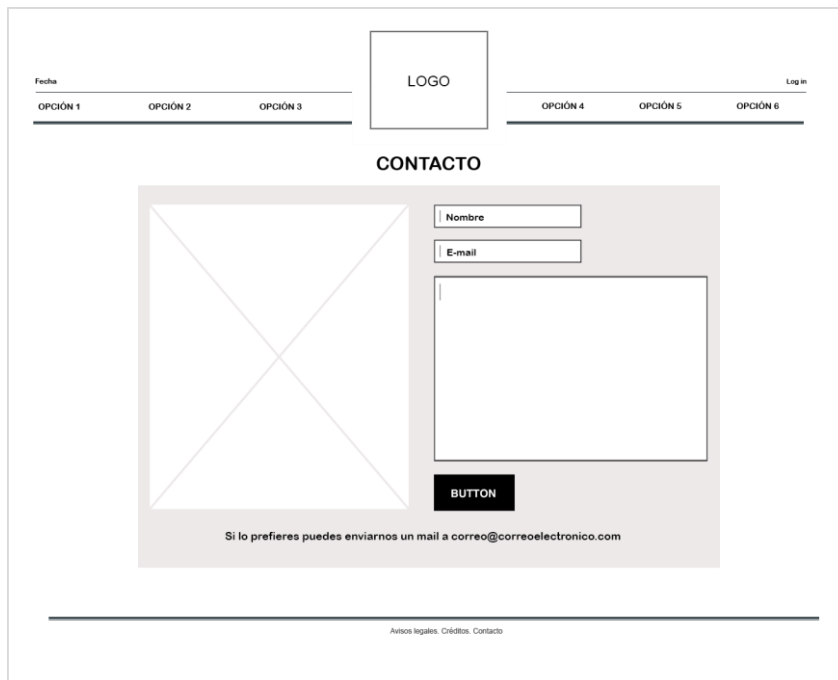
Fecha

LOGO

Log in

OPCIÓN 1 OPCIÓN 2 OPCIÓN 3

OPCIÓN 4 OPCIÓN 5 OPCIÓN 6

CONTACTO

Nombre

E-mail

BUTTON

Si lo prefieres puedes enviarnos un mail a correo@correoelectronico.com

Avisos legales. Créditos. Contacto